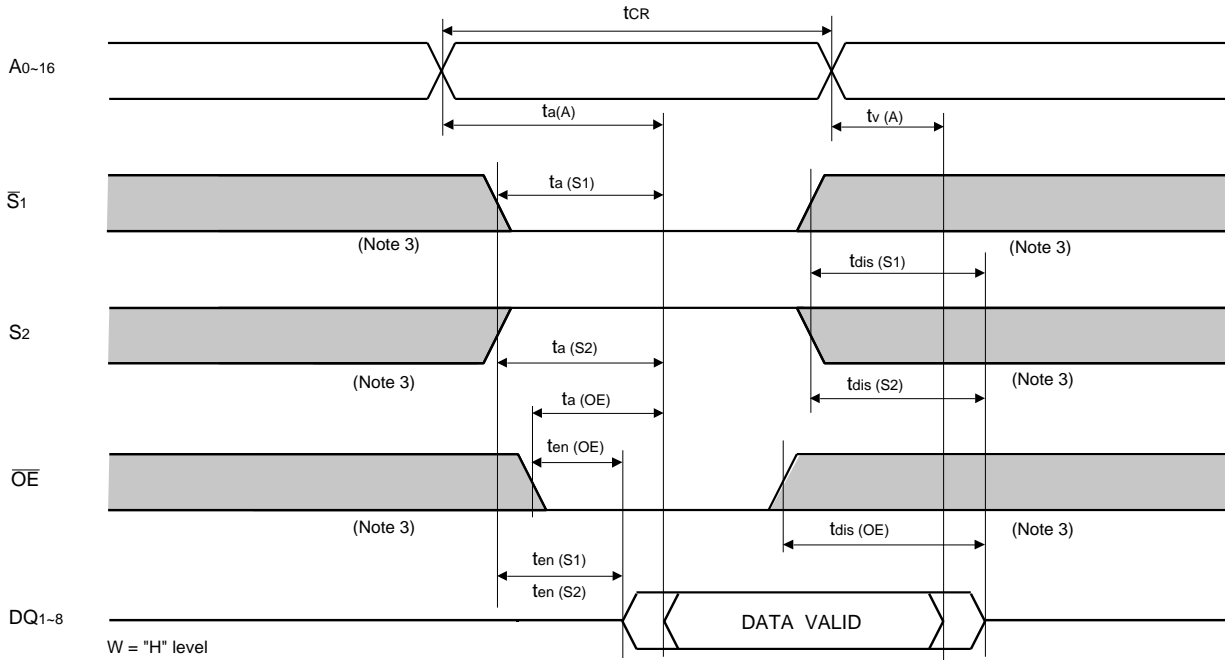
$t_{CR}$

A0~16

$t_{a(A)}$

$t_{v (A)}$

$\overline{S}_1$

$t_{a (S1)}$

(Note 3)

(Note 3)

$t_{dis (S1)}$

S2

$t_{a (S2)}$

(Note 3)

$t_{dis (S2)}$

(Note 3)

$t_{a (OE)}$

$t_{en (OE)}$

$\overline{OE}$

(Note 3)

$t_{dis (OE)}$

(Note 3)

$t_{en (S1)}$

$t_{en (S2)}$

DQ1~8

DATA VALID

W = "H" level